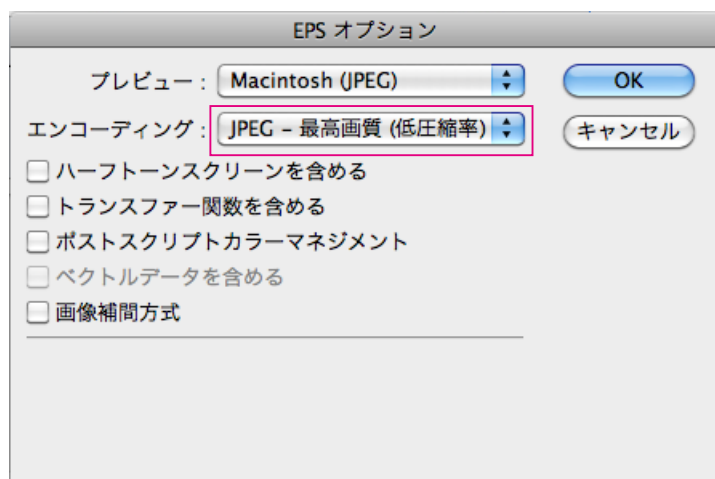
EPS オプション

プレビュー： Macintosh (JPEG)

OK

エンコーディング： JPEG – 最高画質 (低圧縮率)

キャンセル

ハーフトーンスクリーンを含める

トランスファー関数を含める

ポストスクリプトカラーマネジメント

ベクトルデータを含める

画像補間方式